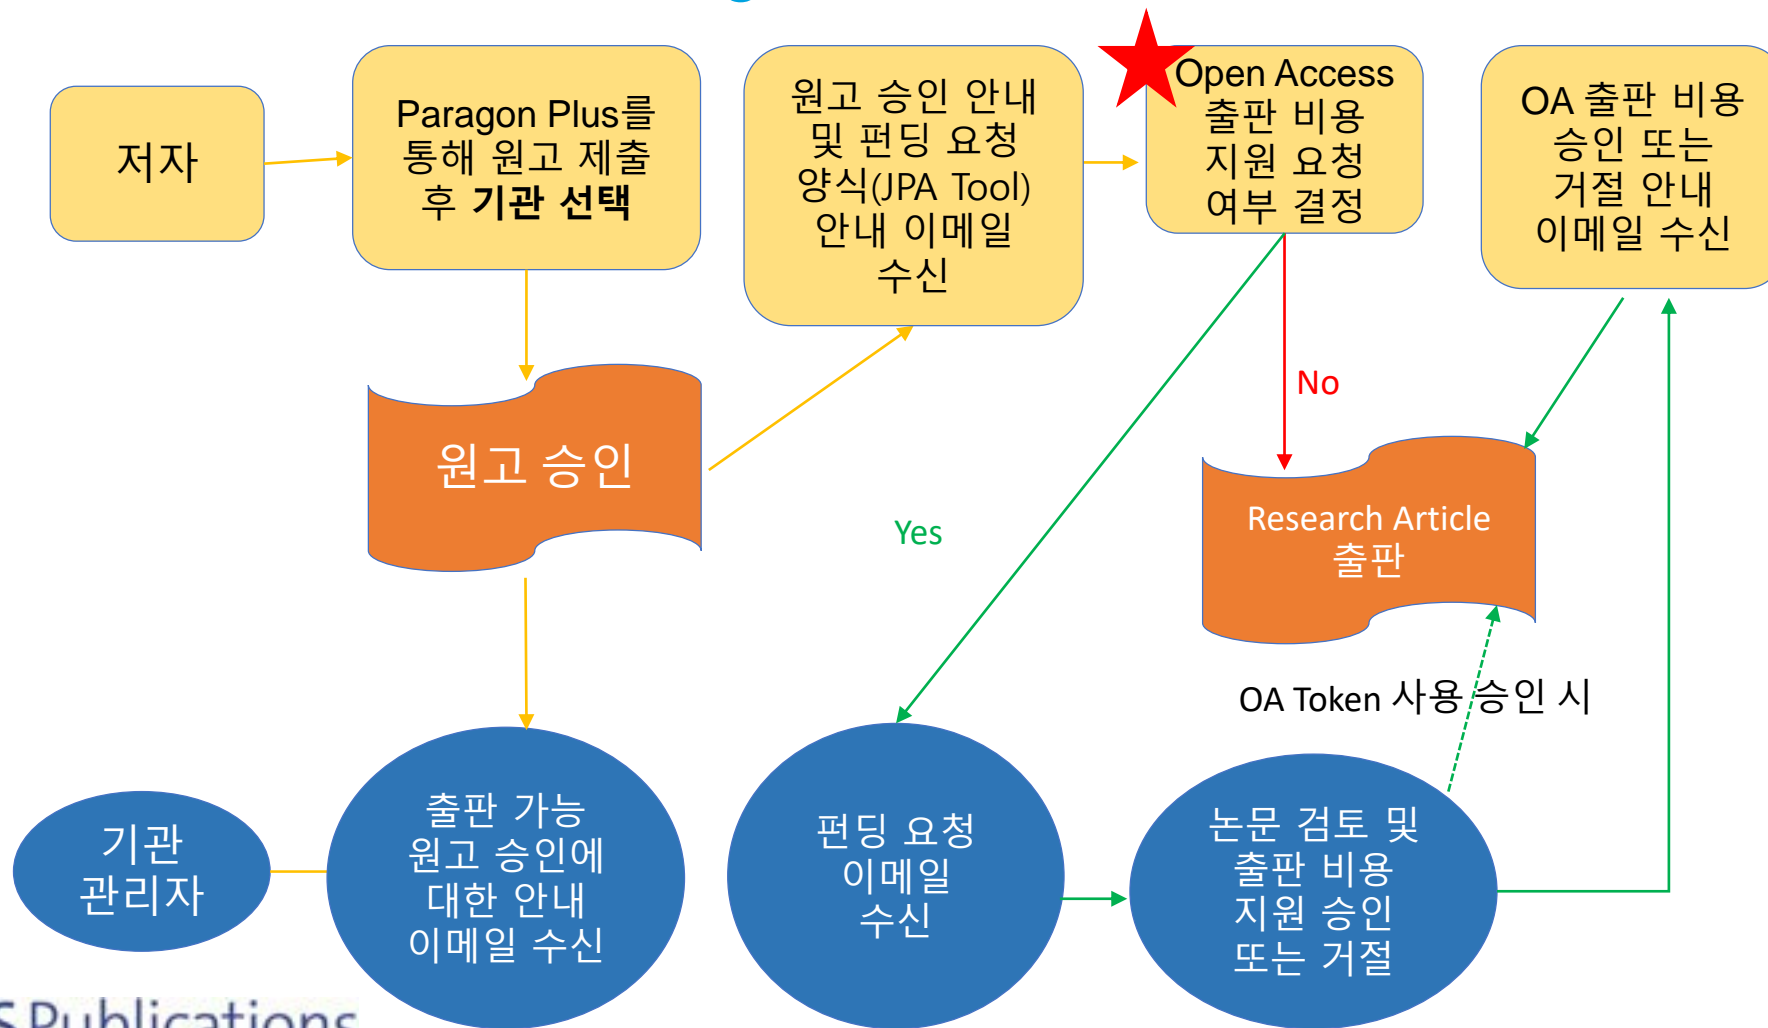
저자

Paragon Plus를 통해 원고 제출 후 **기관 선택**

원고 승인 안내 및 펀딩 요청 양식(JPA Tool) 안내 이메일 수신

Open Access 출판 비용 지원 요청 여부 결정

OA 출판 비용 승인 또는 거절 안내 이메일 수신

원고 승인

No

Yes

Research Article 출판

OA Token 사용 승인 시

기관 관리자

출판 가능 원고 승인에 대한 안내 이메일 수신

펀딩 요청 이메일 수신

논문 검토 및 출판 비용 지원 승인 또는 거절

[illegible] Publications